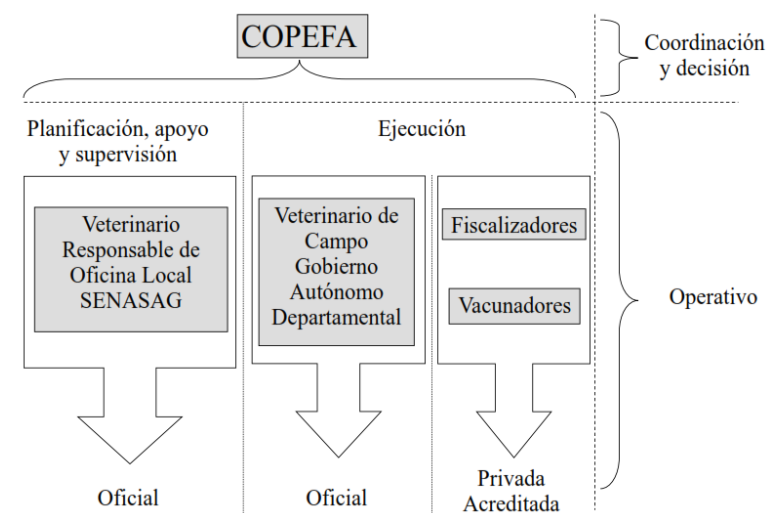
COPEFA

Coordinación y decisión

Planificación, apoyo y supervisión

Ejecución

Veterinario Responsable de Oficina Local SENASAG

Veterinario de Campo Gobierno Autónomo Departamental

Fiscalizadores

Vacunadores

Operativo

Oficial

Oficial

Privada Acreditada